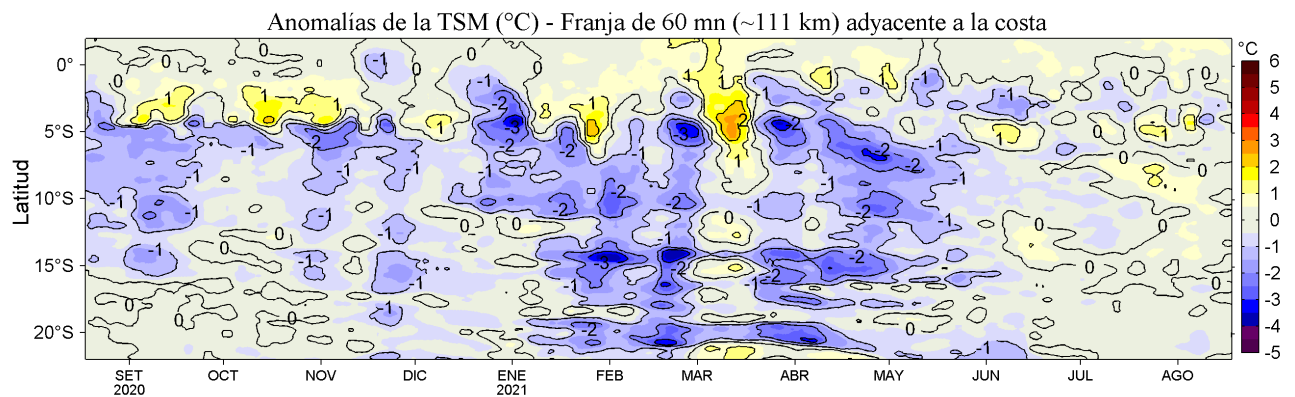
Anomalías de la TSM (°C) - Franja de 60 mn (~111 km) adyacente a la costa

Latitud

0°
5°S
10°S
15°S
20°S

SET 2020
OCT
NOV
DIC
ENE 2021
FEB
MAR
ABR
MAY
JUN
JUL
AGO

°C
6
5
4
3
2
1
0
-1
-2
-3
-4
-5

0
-1
1
-2
-3
0
-1
1
-2
-3
-1
-2
0
1
-1
-2
-1
0
-1
-2
-3
-2
-1
0
1
-1
0
-2
0
-1
0
-2
-1
0
1
-2
-3
-1
0